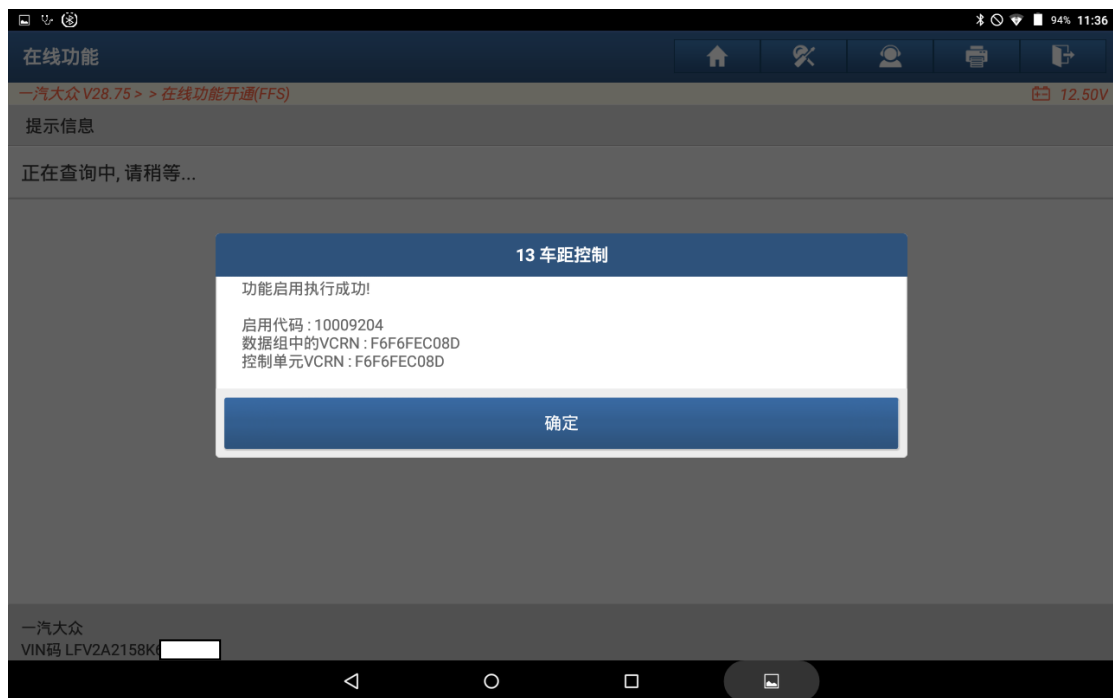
94% 11:36

在线功能

一汽大众 V28.75 > > 在线功能开通(FFS)

12.50V

提示信息

正在查询中, 请稍等...

13 车距控制

功能启用执行成功!

启用代码 : 10009204
数据组中的VCRN : F6F6FEC08D
控制单元VCRN : F6F6FEC08D

确定

一汽大众
VIN码 LFV2A2158K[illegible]